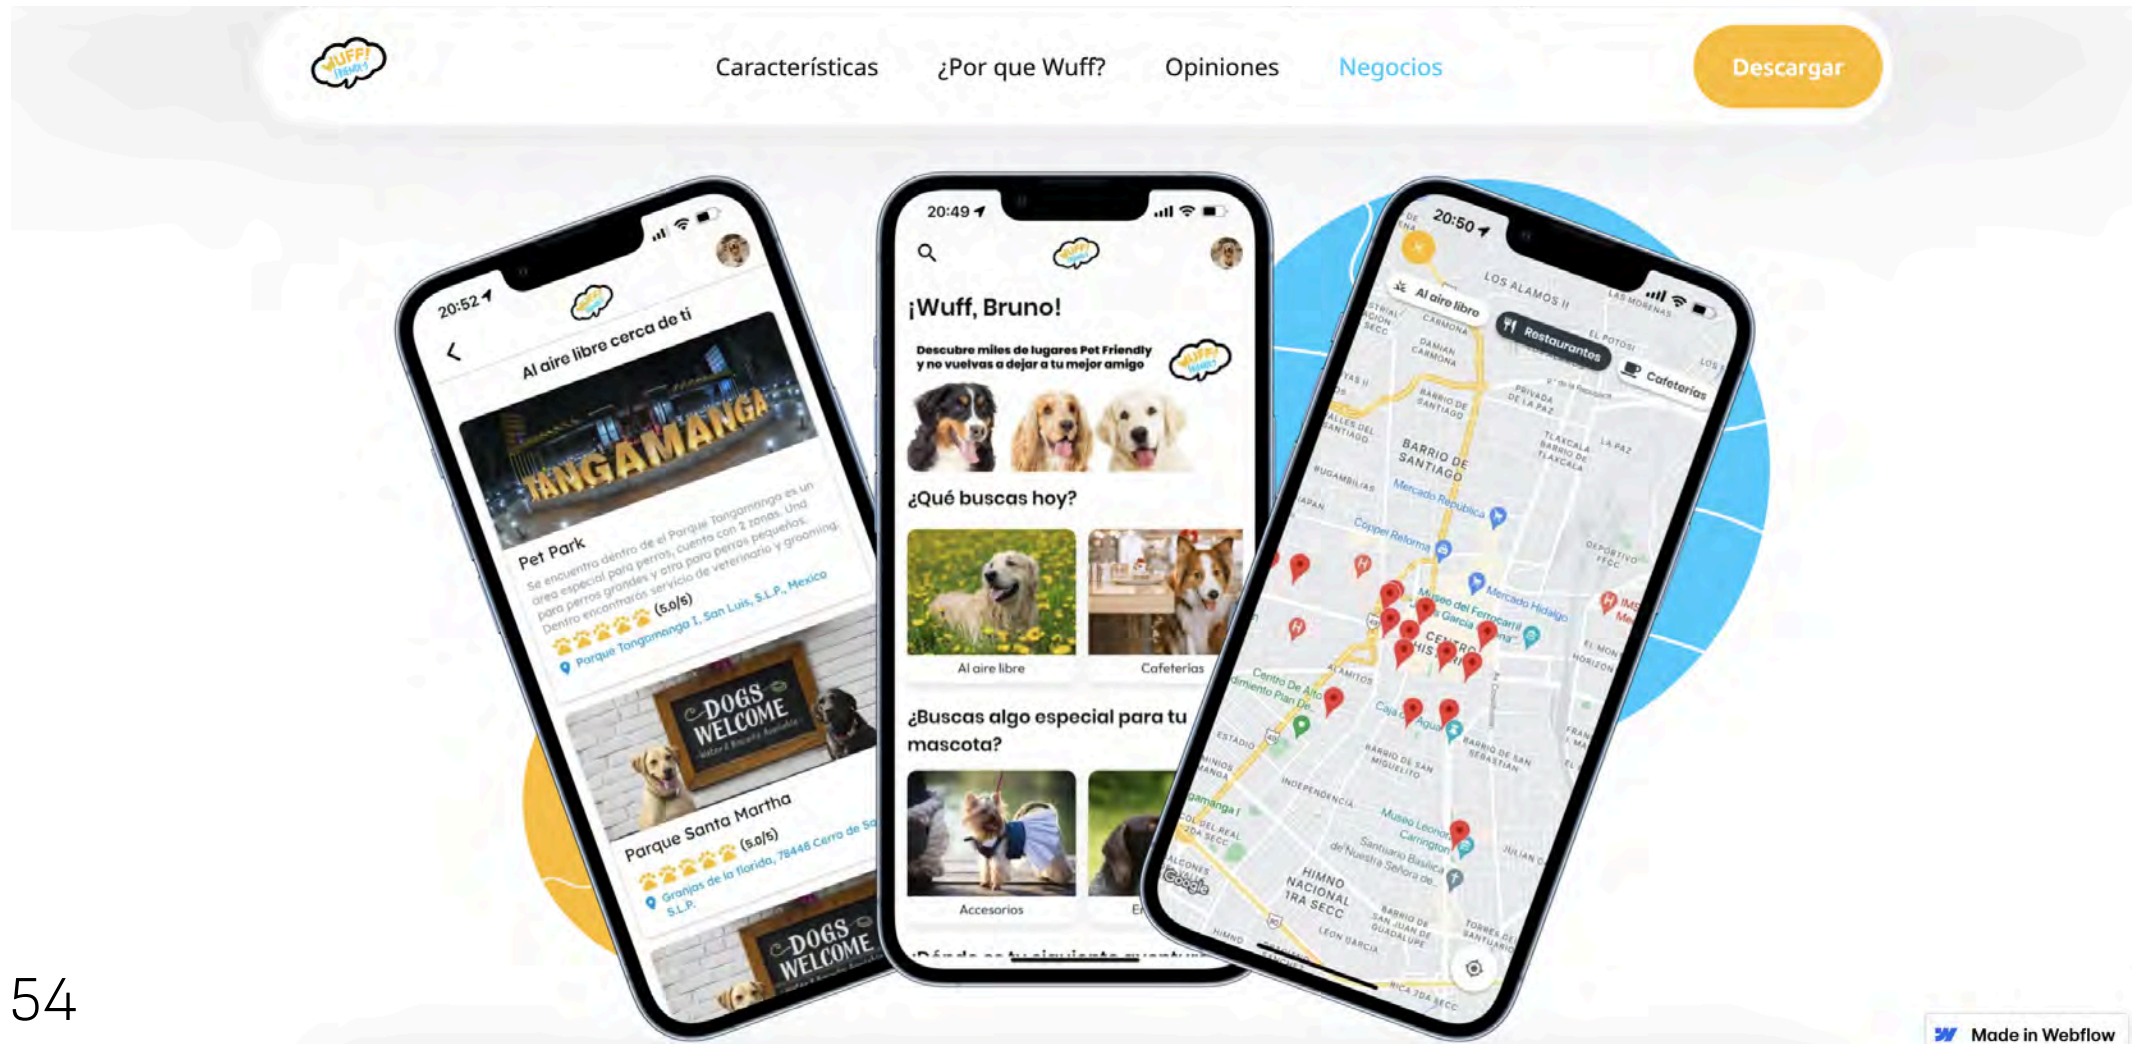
WUFF!

Características ¿Por que Wuff? Opiniones Negocios Descargar

20:52

Al aire libre cerca de ti

TANGAMANGA

Pet Park

Se encuentra dentro de el Parque Tangamanga es un área especial para perros, cuenta con 2 zonas. Una para perros grandes y otra para perros pequeños. Dentro encontrarás servicio de veterinario y grooming.

(5.0/5)

Parque Tangamanga I, San Luis, S.L.P., Mexico

DOGS WELCOME

Parque Santa Martha

(5.0/5)

Granjas de la florida, 78448 Cerro de Sa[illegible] S.L.P.

DOGS WELCOME

20:49

¡Wuff, Bruno!

Descubre miles de lugares Pet Friendly y no vuelvas a dejar a tu mejor amigo

¿Qué buscas hoy?

Al aire libre

Cafeterías

¿Buscas algo especial para tu mascota?

Accesorios

20:50

Al aire libre

Restaurantes

Cafeterías

LOS ALAMOS II

BARRIO DE SANTIAGO

Mercado República

Museo del Ferrocarril

Mercado Hidalgo

CENTRO HISTÓRICO

BARRIO DE SAN MIGUELITO

BARRIO DE SAN SEBASTIAN

Museo Leonora Carrington

Santuario Basílica de Nuestra Señora de...

HIMNO NACIONAL

Google

54

Made in Webflow